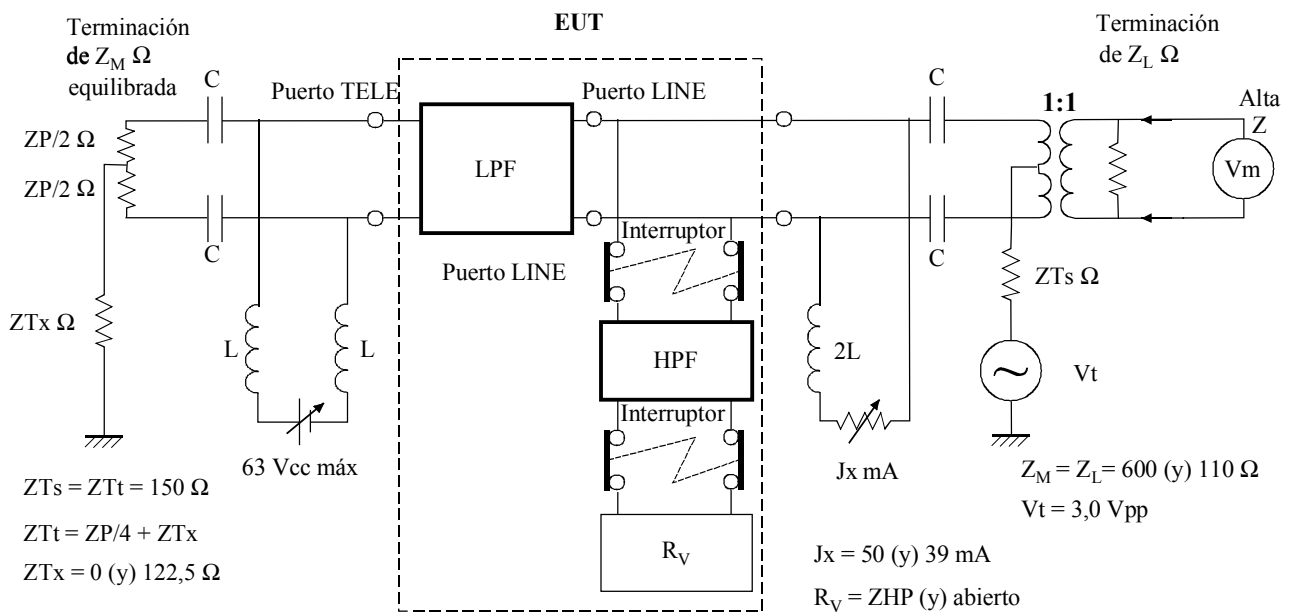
Terminación de $Z_M$ Ω equilibrada

EUT

Terminación de $Z_L$ Ω

C

Puerto TELE

Puerto LINE

C

1:1

Alta Z

ZP/2 Ω

ZP/2 Ω

LPF

Vm

C

Interruptor

C

Puerto LINE

ZTs Ω

ZTx Ω

L

L

HPF

2L

Vt

Interruptor

63 Vcc máx

Jx mA

ZTs = ZTt = 150 Ω

ZTt = ZP/4 + ZTx

ZTx = 0 (y) 122,5 Ω

$R_V$

$Z_M$ = $Z_L$= 600 (y) 110 Ω

Vt = 3,0 Vpp

Jx = 50 (y) 39 mA

$R_V$ = ZHP (y) abierto